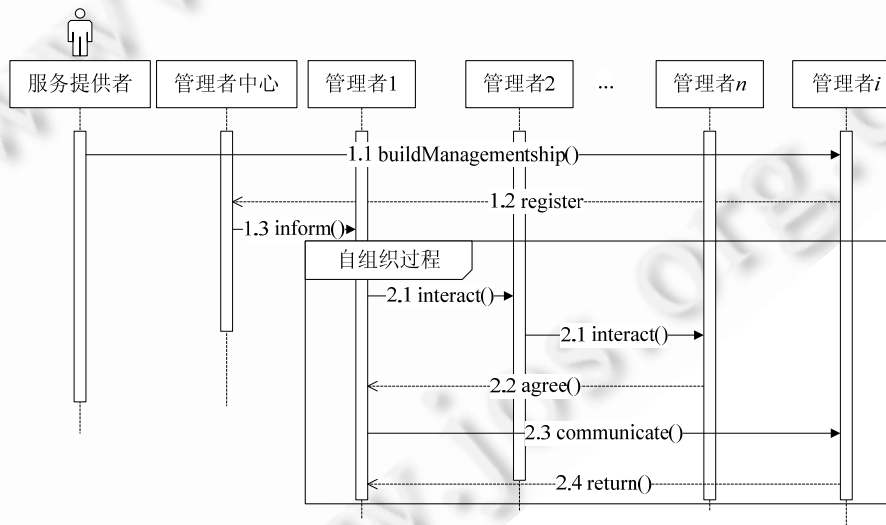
服务提供者

管理者中心

管理者1

管理者2

...

管理者$n$

管理者$i$

1.1 buildManagementship()

1.2 register

1.3 inform()

自组织过程

2.1 interact()

2.1 interact()

2.2 agree()

2.3 communicate()

2.4 return()